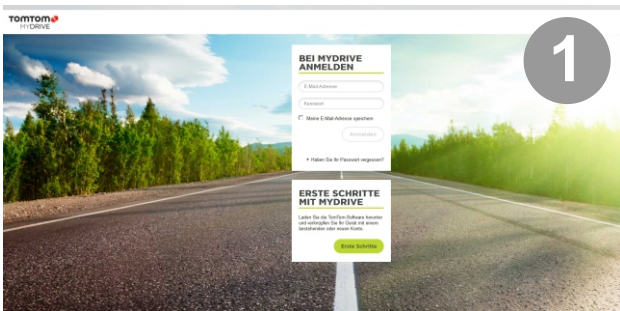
TOMTOM
MYDRIVE

1

BEI MYDRIVE ANMELDEN

E-Mail-Adresse

Passwort

Meine E-Mail-Adresse speichern

Anmelden

Haben Sie Ihr Passwort vergessen?

ERSTE SCHRITTE MIT MYDRIVE

Laden Sie die TomTom-Software herunter und verknüpfen Sie Ihr Gerät mit einem bestehenden oder neuen Konto.

Erste Schritte